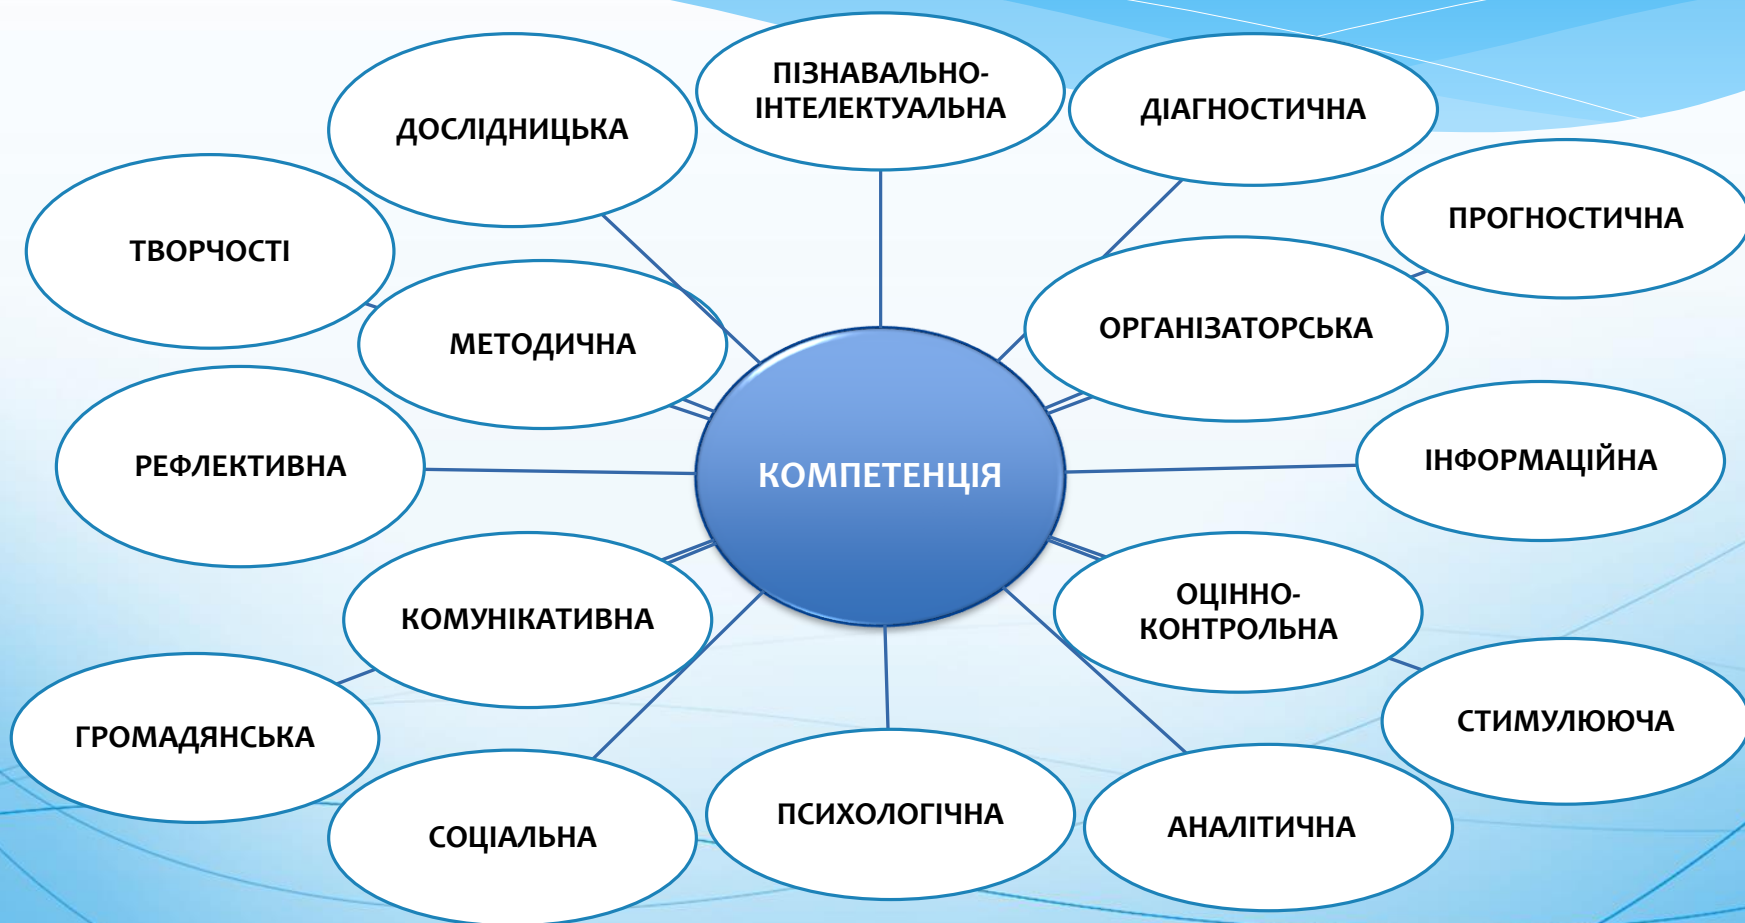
ПІЗНАВАЛЬНО-ІНТЕЛЕКТУАЛЬНА

ДОСЛІДНИЦЬКА

ДІАГНОСТИЧНА

ПРОГНОСТИЧНА

ТВОРЧОСТІ

МЕТОДИЧНА

ОРГАНІЗАТОРСЬКА

РЕФЛЕКТИВНА

КОМПЕТЕНЦІЯ

ІНФОРМАЦІЙНА

КОМУНІКАТИВНА

ОЦІННО-КОНТРОЛЬНА

СТИМУЛЮЮЧА

ГРОМАДЯНСЬКА

СОЦІАЛЬНА

ПСИХОЛОГІЧНА

АНАЛІТИЧНА